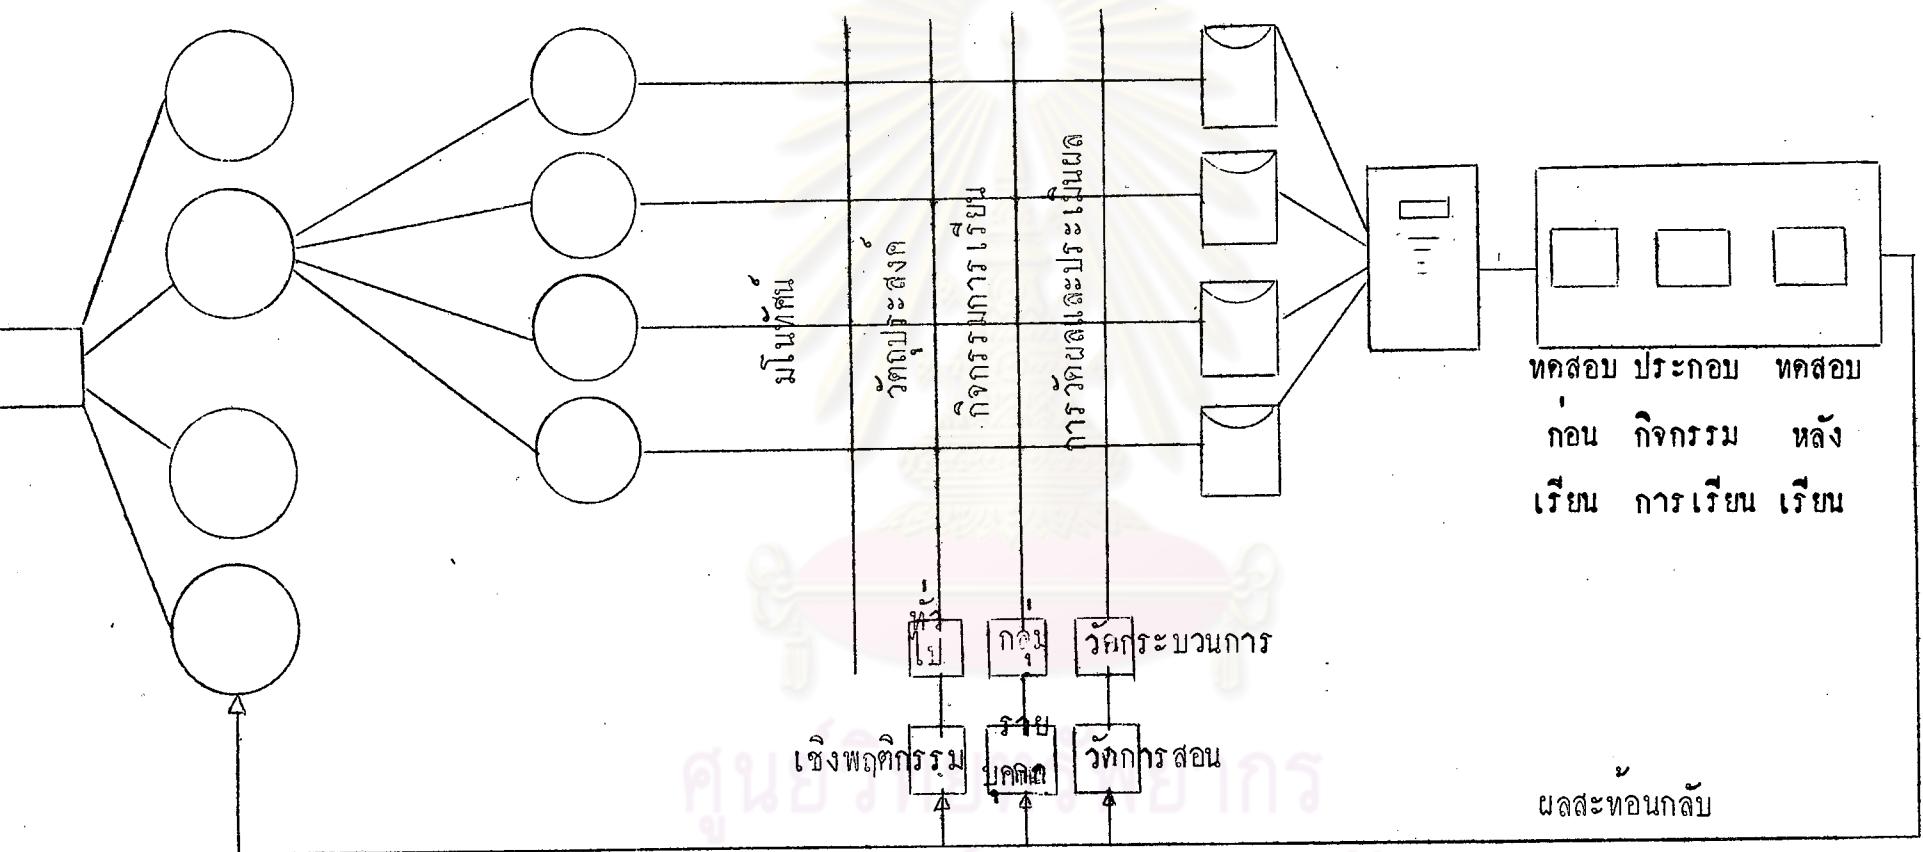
มโนทัศน์

วัตถุประสงค์

กิจกรรมการเรียน

การวัดผลและประเมินผล

ทดสอบก่อนเรียน

ประกอบกิจกรรมการเรียน

ทดสอบหลังเรียน

ทั่วไป

กลุ่ม

วัดกระบวนการ

เชิงพฤติกรรม

รายบุคคล

วัดการสอน

ผลสะท้อนกลับ

ศูนย์วิทยทรัพยากร